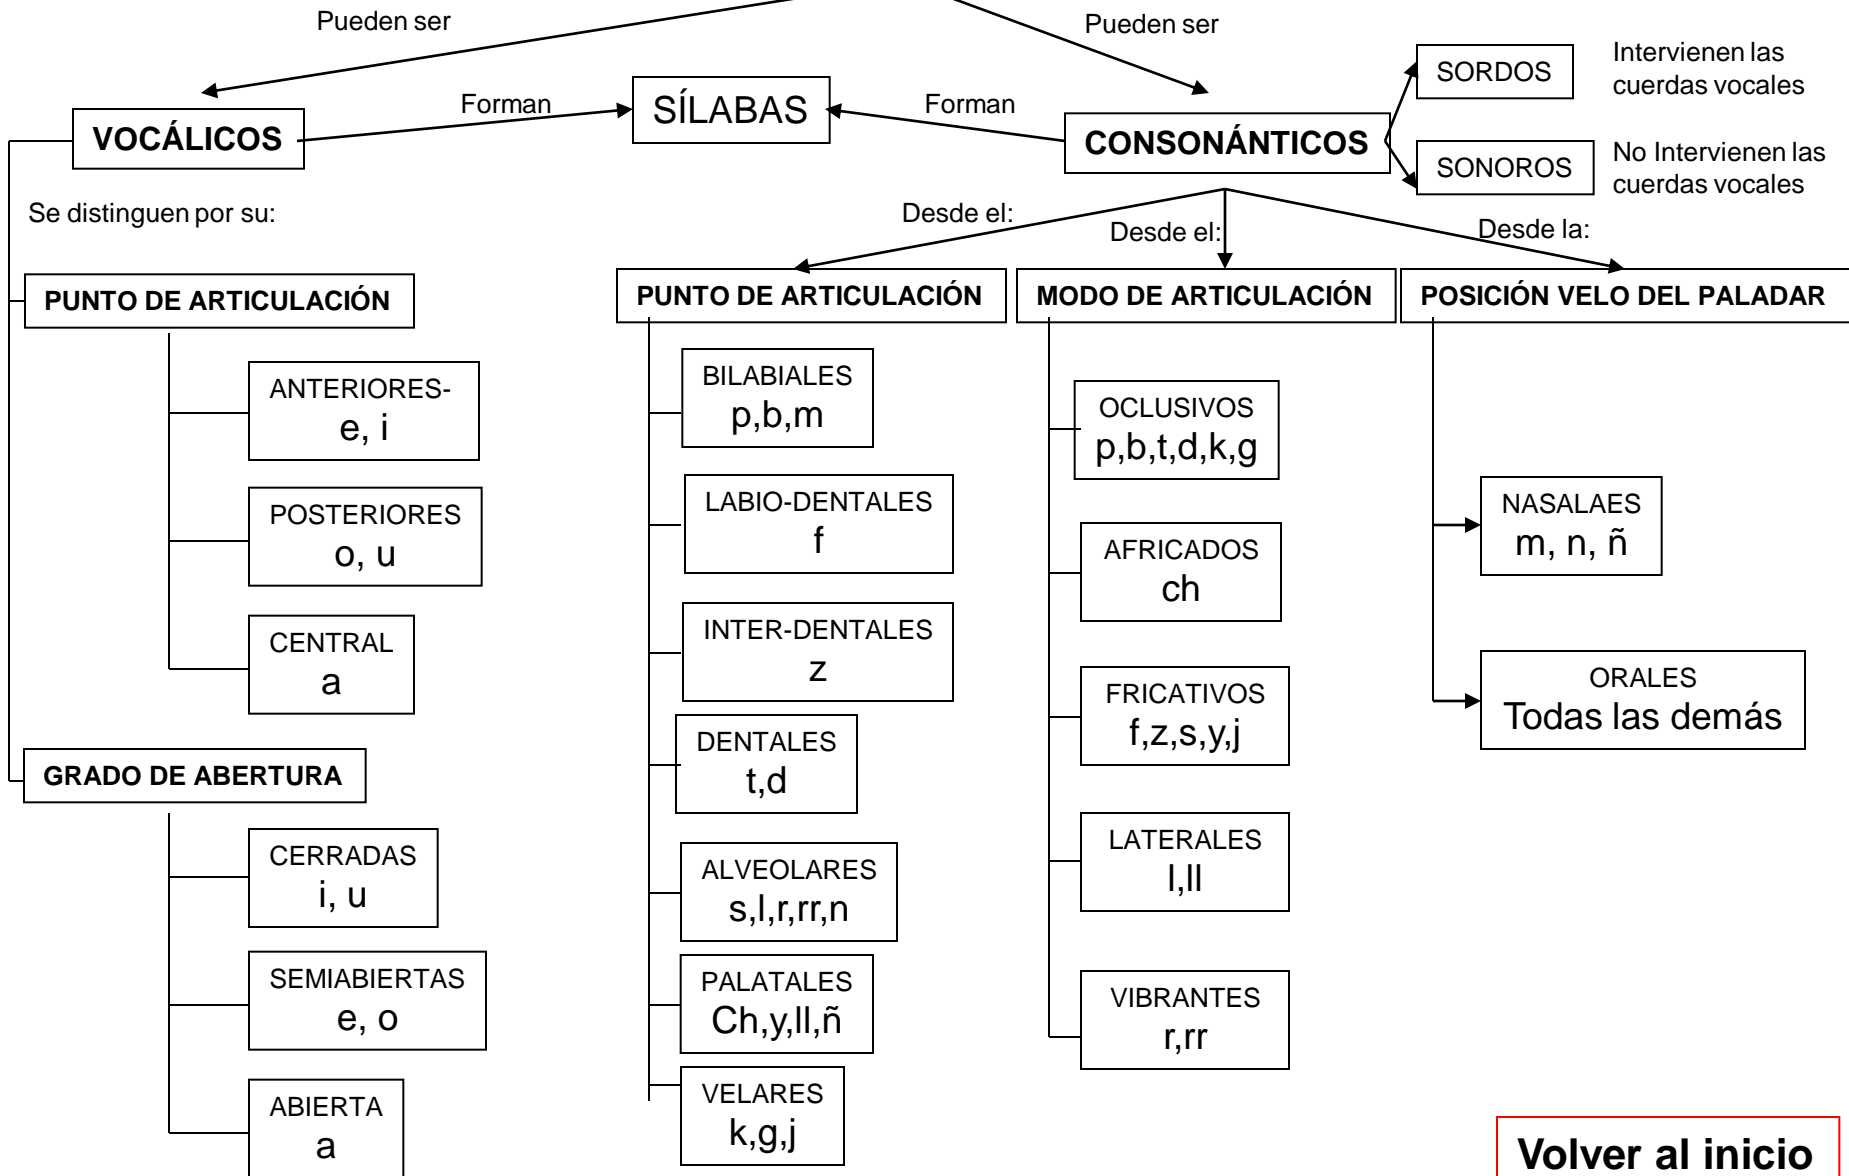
Pueden ser

Pueden ser

VOCÁLICOS

Forman

SÍLABAS

Forman

CONSONÁNTICOS

SORDOS

Intervienen las cuerdas vocales

SONOROS

No Intervienen las cuerdas vocales

Se distinguen por su:

PUNTO DE ARTICULACIÓN

ANTERIORES- e, i

POSTERIORES o, u

CENTRAL a

GRADO DE ABERTURA

CERRADAS i, u

SEMIABIERTAS e, o

ABIERTA a

Desde el:

PUNTO DE ARTICULACIÓN

BILABIALES p,b,m

LABIO-DENTALES f

INTER-DENTALES z

DENTALES t,d

ALVEOLARES s,l,r,rr,n

PALATALES Ch,y,ll,ñ

VELARES k,g,j

Desde el:

MODO DE ARTICULACIÓN

OCLUSIVOS p,b,t,d,k,g

AFRICADOS ch

FRICATIVOS f,z,s,y,j

LATERALES l,ll

VIBRANTES r,rr

Desde la:

POSICIÓN VELO DEL PALADAR

NASALAES m, n, ñ

ORALES Todas las demás

Volver al inicio